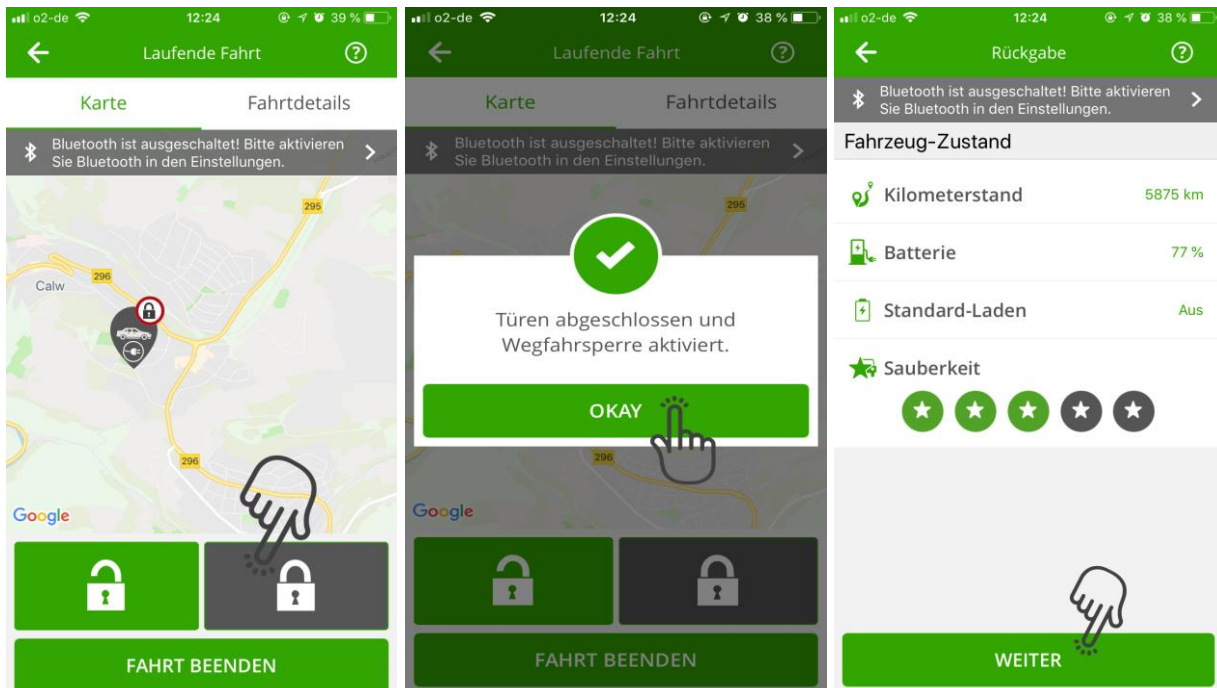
o2-de 12:24 39 %

Laufende Fahrt

Karte

Fahrtdetails

Bluetooth ist ausgeschaltet! Bitte aktivieren Sie Bluetooth in den Einstellungen.

295

296

Calw

296

Google

FAHRT BEENDEN

o2-de 12:24 38 %

Laufende Fahrt

Karte

Fahrtdetails

Bluetooth ist ausgeschaltet! Bitte aktivieren Sie Bluetooth in den Einstellungen.

295

Türen abgeschlossen und Wegfahrsperre aktiviert.

OKAY

296

Google

FAHRT BEENDEN

o2-de 12:24 38 %

Rückgabe

Bluetooth ist ausgeschaltet! Bitte aktivieren Sie Bluetooth in den Einstellungen.

Fahrzeug-Zustand

Kilometerstand 5875 km

Batterie 77 %

Standard-Laden Aus

Sauberkeit

WEITER